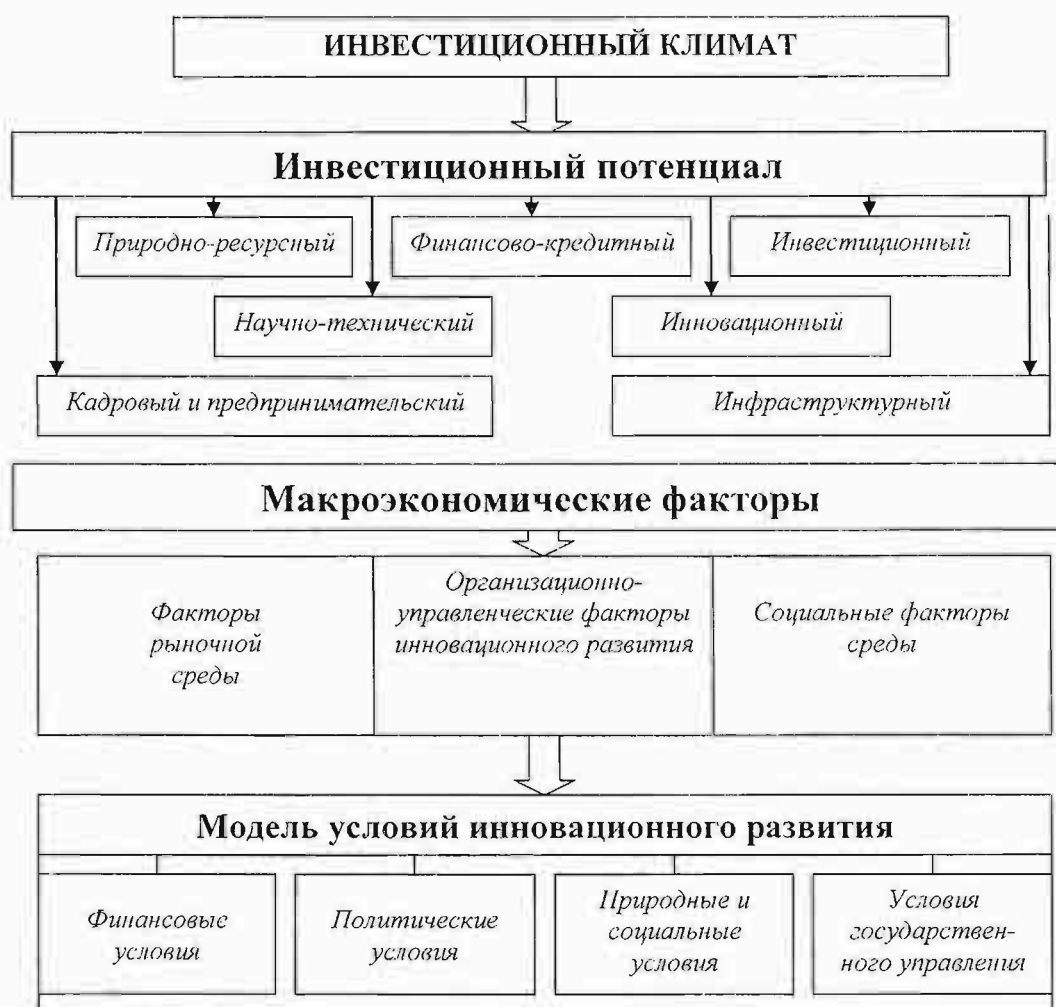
ИНВЕСТИЦИОННЫЙ КЛИМАТ

Инвестиционный потенциал

Природно-ресурсный

Финансово-кредитный

Инвестиционный

Научно-технический

Инновационный

Кадровый и предпринимательский

Инфраструктурный

Макроэкономические факторы

Факторы рыночной среды

Организационно-управленческие факторы инновационного развития

Социальные факторы среды

Модель условий инновационного развития

Финансовые условия

Политические условия

Природные и социальные условия

Условия государственного управления